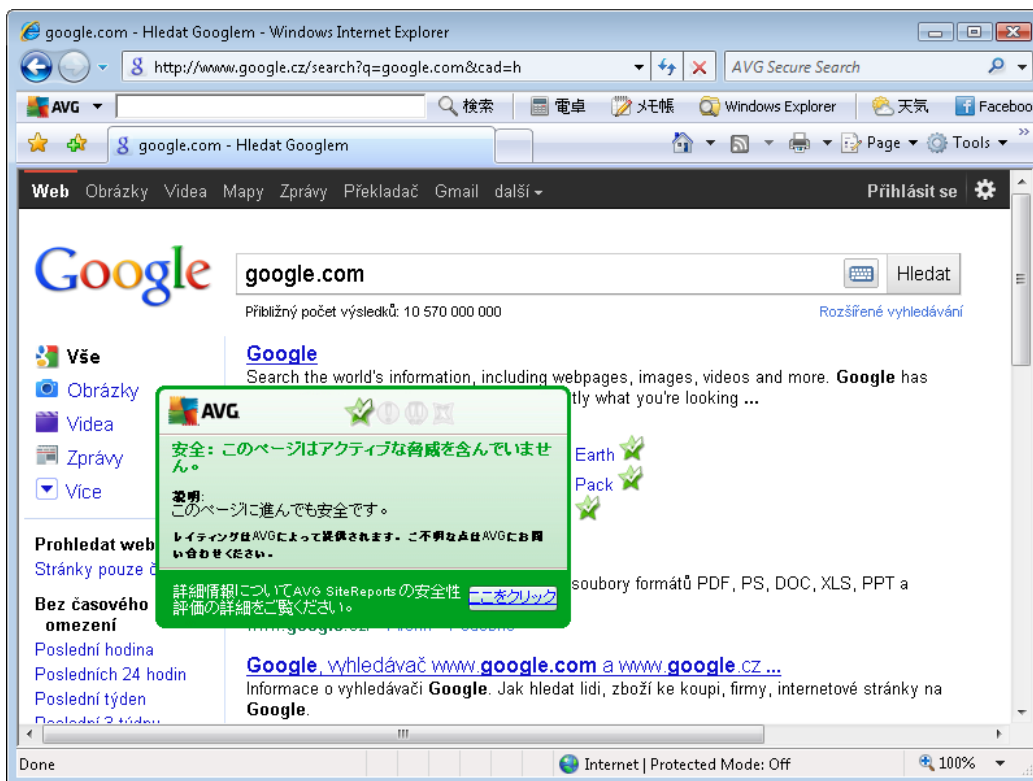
google.com - Hledat Googlem - Windows Internet Explorer

http://www.google.cz/search?q=google.com&cad=h

AVG Secure Search

AVG 検索 電卓 メモ帳 Windows Explorer 天気 Faceboo

google.com - Hledat Googlem

Page Tools

Web Obrázky Videa Mapy Zprávy Překladač Gmail další

Přihlásit se

Google

google.com

Hledat

Přibližný počet výsledků: 10 570 000 000

Rozšířené vyhledávání

Vše
Obrázky
Videa
Zprávy
Více

Prohledat web
Stránky pouze č

Bez časového omezení
Poslední hodina
Posledních 24 hodin
Poslední týden
Poslední 3 týdny

Google
Search the world's information, including webpages, images, videos and more. Google has
tly what you're looking ...

Earth
Pack

soubory formátů PDF, PS, DOC, XLS, PPT a

www.google.cz/ - Archiv - Podobné

AVG

安全：このページはアクティブな脅威を含んでいません。

説明:
このページに進んでも安全です。

レイティングはAVGによって提供されます。ご不明な点はAVGにお問い合わせください。

詳細情報についてAVG SiteReportsの安全性評価の詳細をご覧ください。 ここをクリック

Google, vyhledávač www.google.com a www.google.cz ...
Informace o vyhledávači Google. Jak hledat lidi, zboží ke koupi, firmy, internetové stránky na Google.

Done

Internet | Protected Mode: Off

100%